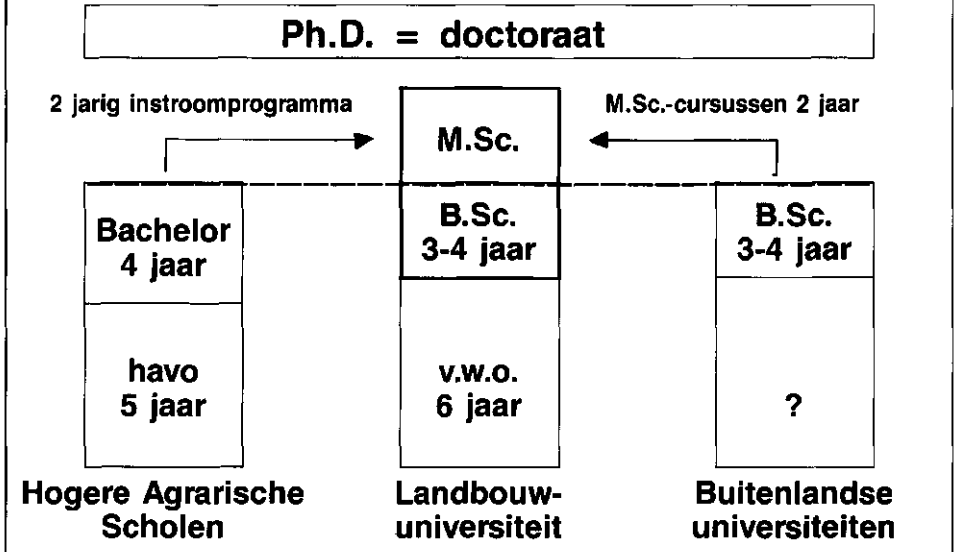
Ph.D. = doctoraat

2 jarig instroomprogramma

M.Sc.

M.Sc.-cursussen 2 jaar

Bachelor 4 jaar

havo 5 jaar

B.Sc. 3-4 jaar

v.w.o. 6 jaar

B.Sc. 3-4 jaar

?

Hogere Agrarische Scholen

Landbouw-universiteit

Buitenlandse universiteiten